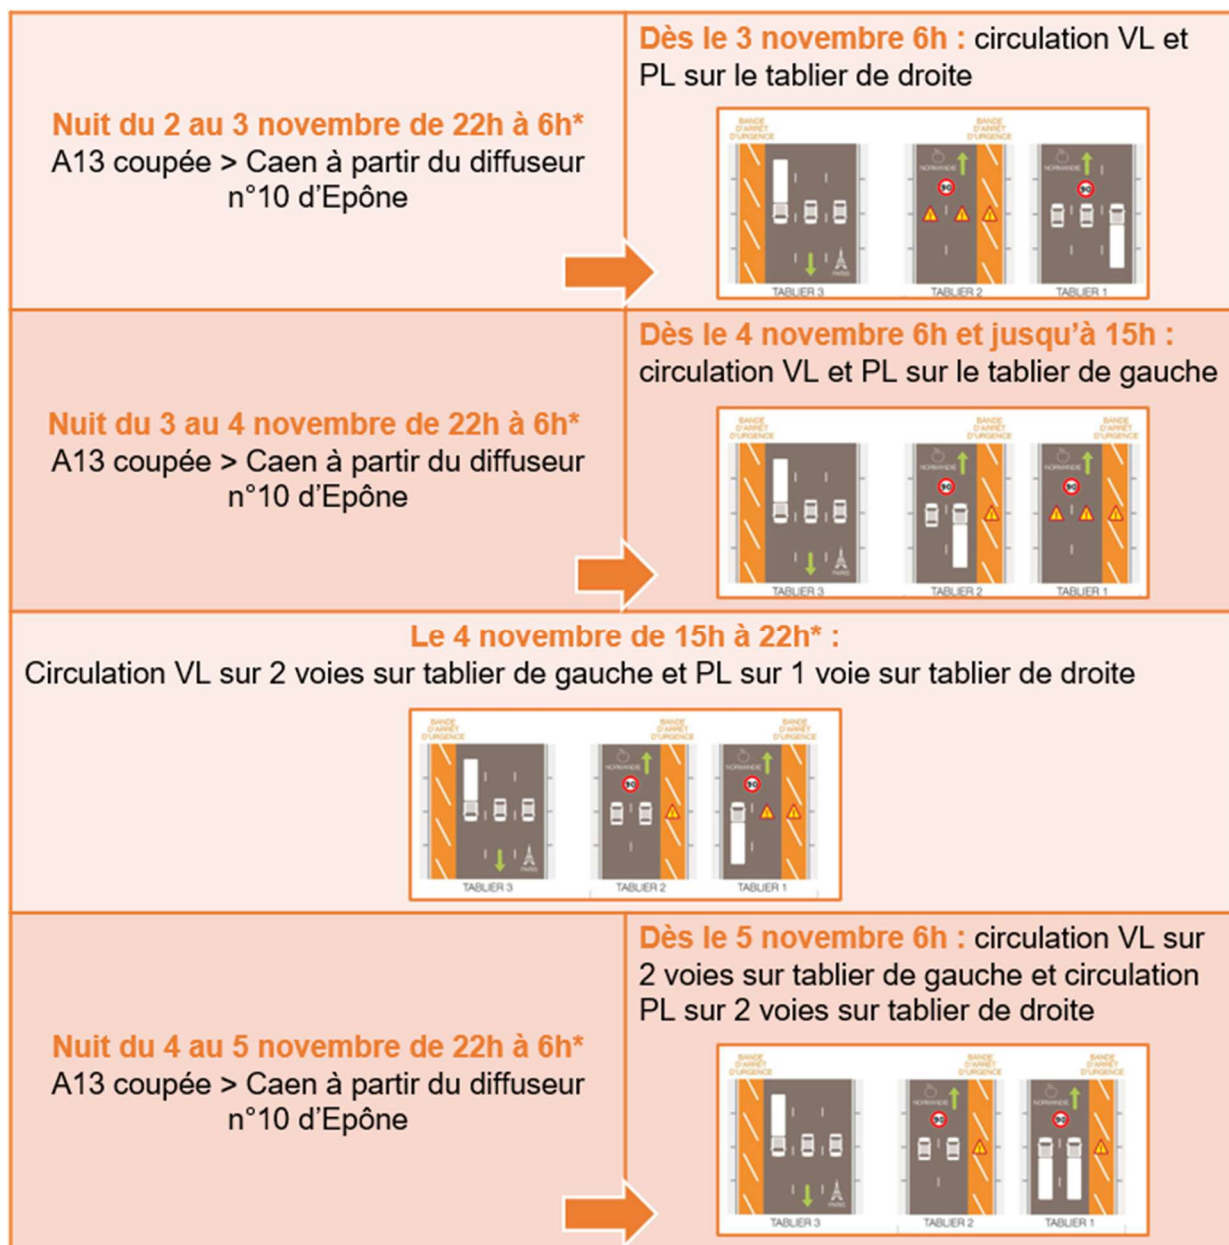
Nuit du 2 au 3 novembre de 22h à 6h*
A13 coupée > Caen à partir du diffuseur n°10 d'Epône

Dès le 3 novembre 6h : circulation VL et PL sur le tablier de droite

BANDE D'ARRÊT D'URGENCE

BANDE D'ARRÊT D'URGENCE

NORMANDIE

NORMANDIE

PARIS

TABLIER 3 TABLIER 2 TABLIER 1

Nuit du 3 au 4 novembre de 22h à 6h*
A13 coupée > Caen à partir du diffuseur n°10 d'Epône

Dès le 4 novembre 6h et jusqu'à 15h : circulation VL et PL sur le tablier de gauche

BANDE D'ARRÊT D'URGENCE

BANDE D'ARRÊT D'URGENCE

BANDE D'ARRÊT D'URGENCE

NORMANDIE

NORMANDIE

PARIS

TABLIER 3 TABLIER 2 TABLIER 1

Le 4 novembre de 15h à 22h* :
Circulation VL sur 2 voies sur tablier de gauche et PL sur 1 voie sur tablier de droite

BANDE D'ARRÊT D'URGENCE

BANDE D'ARRÊT D'URGENCE

BANDE D'ARRÊT D'URGENCE

NORMANDIE

NORMANDIE

PARIS

TABLIER 3 TABLIER 2 TABLIER 1

Nuit du 4 au 5 novembre de 22h à 6h*
A13 coupée > Caen à partir du diffuseur n°10 d'Epône

Dès le 5 novembre 6h : circulation VL sur 2 voies sur tablier de gauche et circulation PL sur 2 voies sur tablier de droite

BANDE D'ARRÊT D'URGENCE

BANDE D'ARRÊT D'URGENCE

BANDE D'ARRÊT D'URGENCE

NORMANDIE

NORMANDIE

PARIS

TABLIER 3 TABLIER 2 TABLIER 1